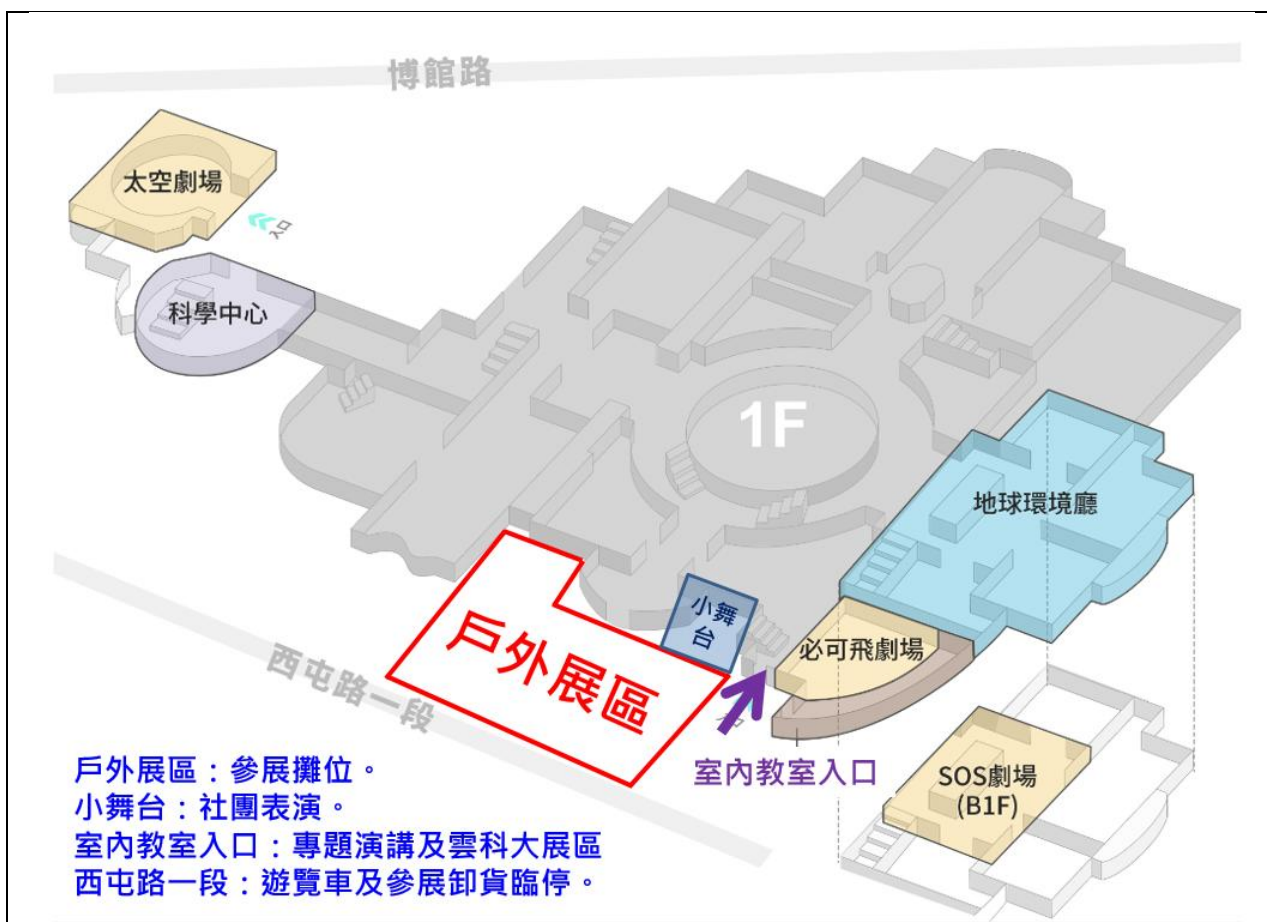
博館路

太空劇場

入口

科學中心

1F

地球環境廳

小舞台

必可飛劇場

戶外展區

西屯路一段

室內教室入口

SOS劇場 (B1F)

戶外展區：參展攤位。
小舞台：社團表演。
室內教室入口：專題演講及雲科大展區
西屯路一段：遊覽車及參展卸貨臨停。